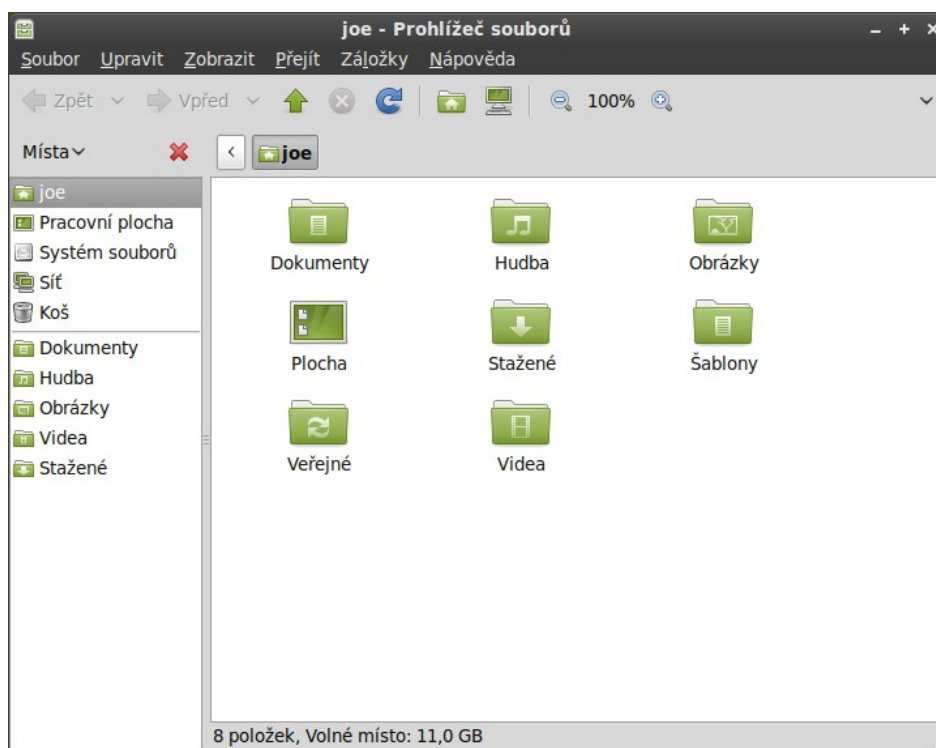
joe - Prohlížeč souborů

Soubor Upravit Zobrazit Přejít Záložky Nápověda

Zpět Vpřed 100%

Místa

joe

Pracovní plocha
Systém souborů
Síť
Koš
Dokumenty
Hudba
Obrázky
Videa
Stažené

Dokumenty
Hudba
Obrázky
Plocha
Stažené
Šablony
Veřejné
Videa

8 položek, Volné místo: 11,0 GB